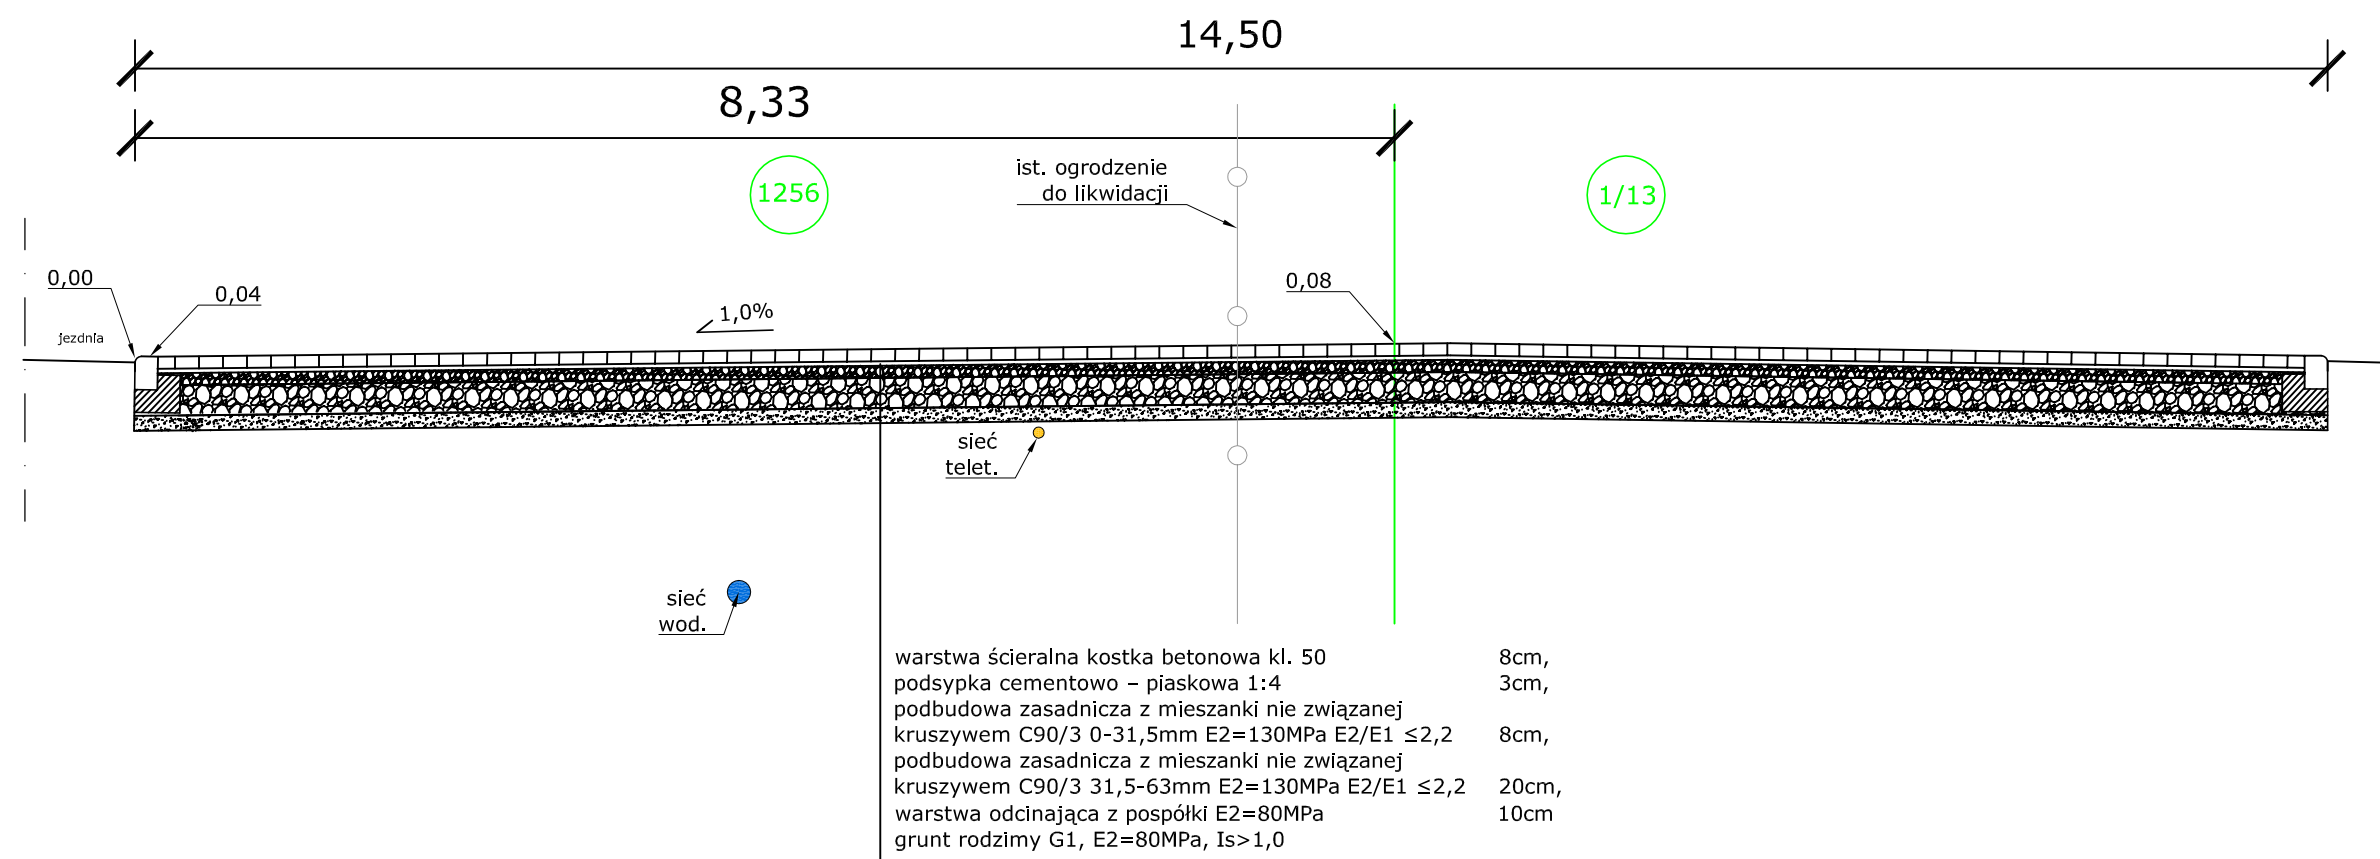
14,50

8,33

1256

ist. ogrodzenie
do likwidacji

1/13

0,00

0,04

jezdnia

1,0%

0,08

sieć
telet.

sieć
wod.

| | |
|---|---|
| warstwa ścieralna kostka betonowa kl. 50 | 8cm, |
| podsypka cementowo – piaskowa 1:4 | 3cm, |
| podbudowa zasadnicza z mieszanki nie związanej kruszywem C90/3 0-31,5mm E2=130MPa E2/E1 ≤2,2 | 8cm, |
| podbudowa zasadnicza z mieszanki nie związanej kruszywem C90/3 31,5-63mm E2=130MPa E2/E1 ≤2,2 | 20cm, |
| warstwa odcinająca z pospółki E2=80MPa | 10cm |
| grunt rodzimy G1, E2=80MPa, Is>1,0 | |